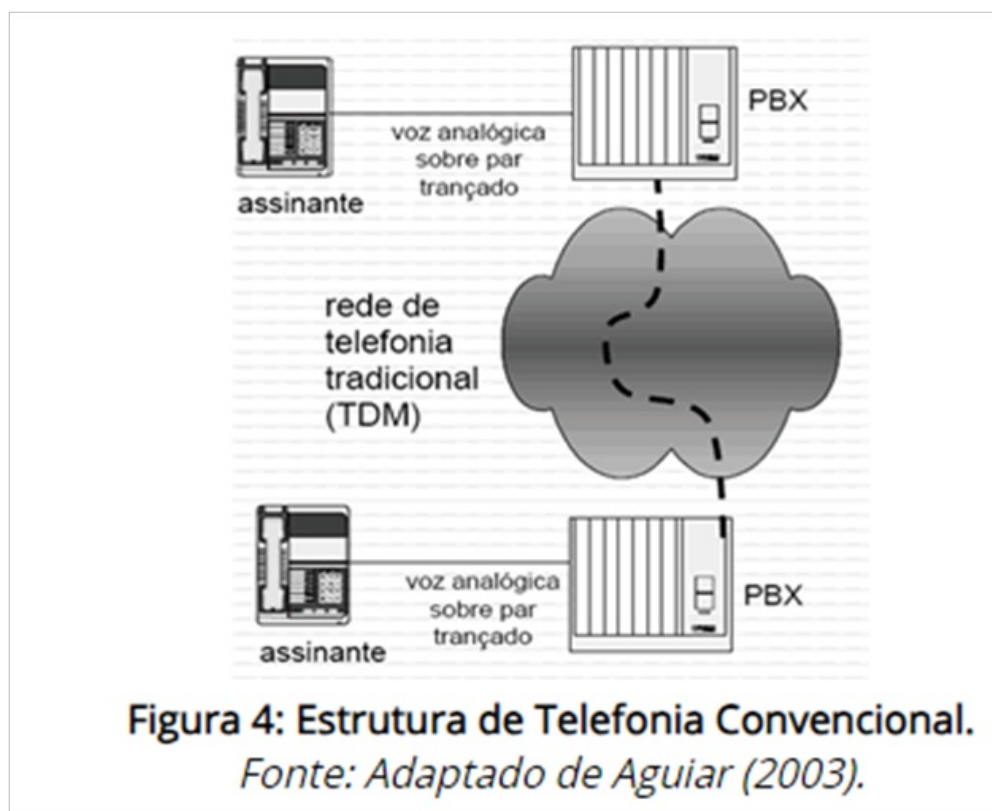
PBX

voz analógica sobre par trançado

assinante

rede de telefonia tradicional (TDM)

voz analógica sobre par trançado

PBX

assinante

Figura 4: Estrutura de Telefonia Convencional.
Fonte: Adaptado de Aguiar (2003).